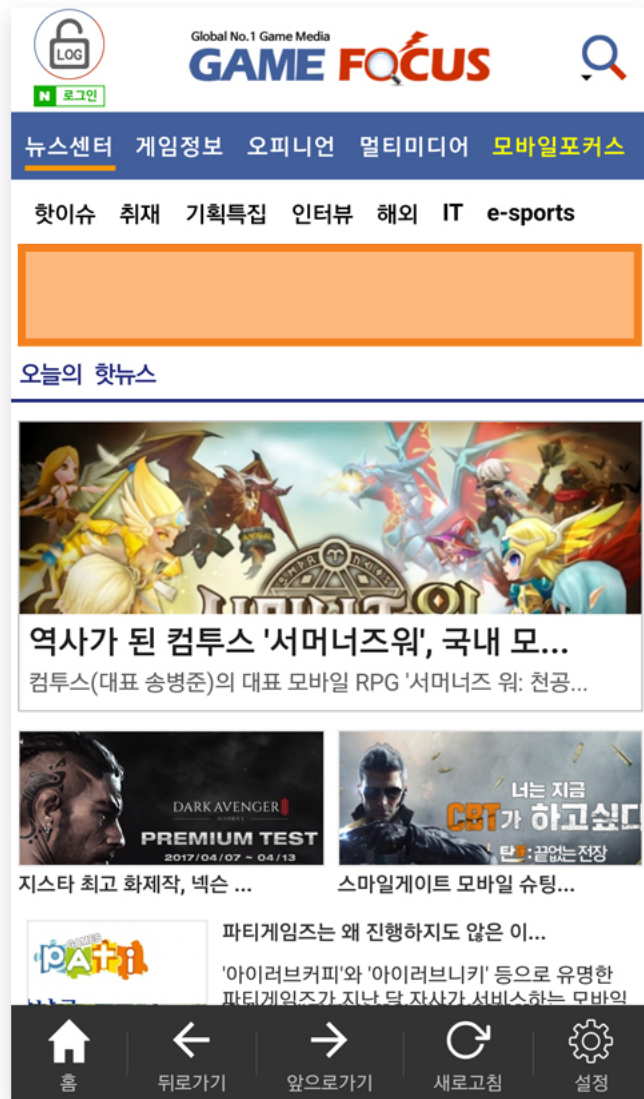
LOG

N 로그인

Global No.1 Game Media
GAME FOCUS

뉴스센터 게임정보 오피니언 멀티미디어 모바일포커스

핫이슈 취재 기획특집 인터뷰 해외 IT e-sports

오늘의 핫뉴스

역사가 된 컴투스 '서머너즈워', 국내 모...

컴투스(대표 송병준)의 대표 모바일 RPG '서머너즈 워: 천공...

DARK AVENGER
PREMIUM TEST
2017/04/07 ~ 04/13

지스타 최고 화제작, 넥슨 ...

너는 지금
CBT가 하고싶다
탄: 끝없는 전장

스마일게이트 모바일 슈팅...

pati

파티게임즈는 왜 진행하지도 않은 이...

'아이러브커피'와 '아이러브니키' 등으로 유명한 파티게임즈가 지난 달 자사가 서비스하는 모바일

홈 뒤로가기 앞으로가기 새로고침 설정